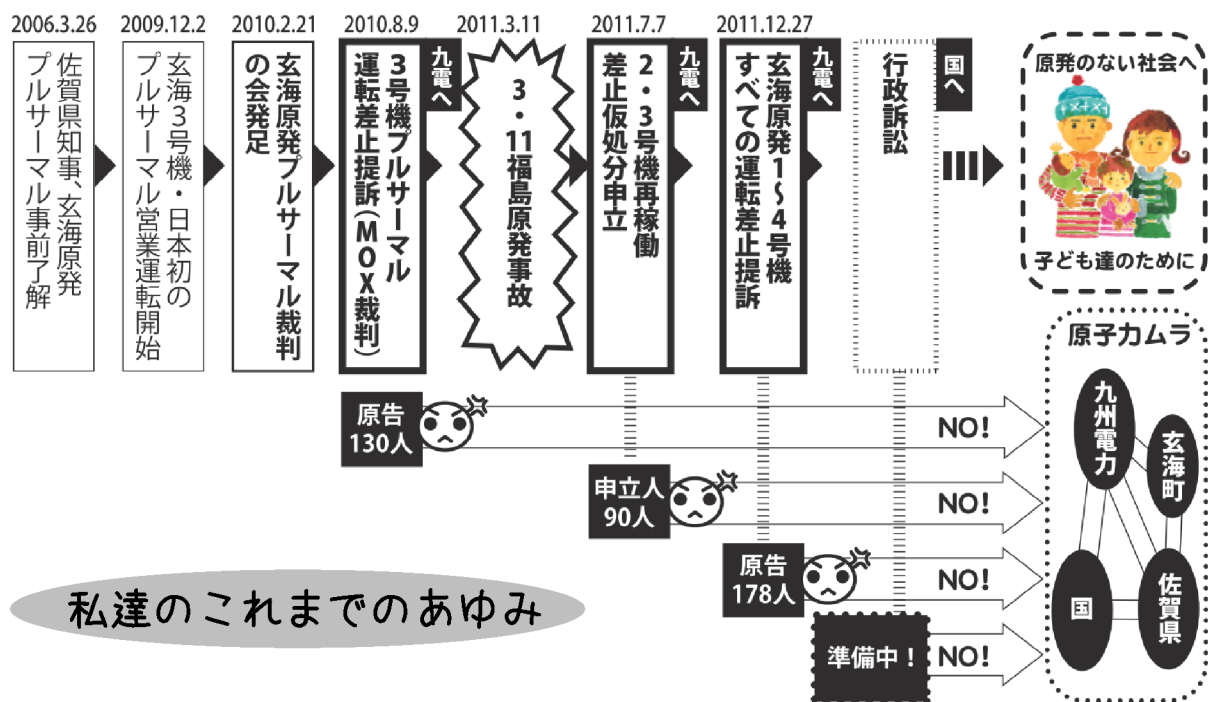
2006.3.26
佐賀県知事、玄海原発プルサーマル事前了解

2009.12.2
玄海3号機・日本初のプルサーマル営業運転開始

2010.2.21
玄海原発プルサーマル裁判の会発足

2010.8.9
九電へ
3号機プルサーマル運転差止提訴(MOX裁判)

2011.3.11
3・11福島原発事故

2011.7.7
九電へ
2・3号機再稼働差止仮処分申立

2011.12.27
九電へ
玄海原発1〜4号機すべての運転差止提訴

国へ
行政訴訟

原発のない社会へ
子ども達のために

原告130人
NO!

申立人90人
NO!

原告178人
NO!

準備中!
NO!

原子力ムラ
九州電力
玄海町
国
佐賀県

私達のこれまでのあゆみ